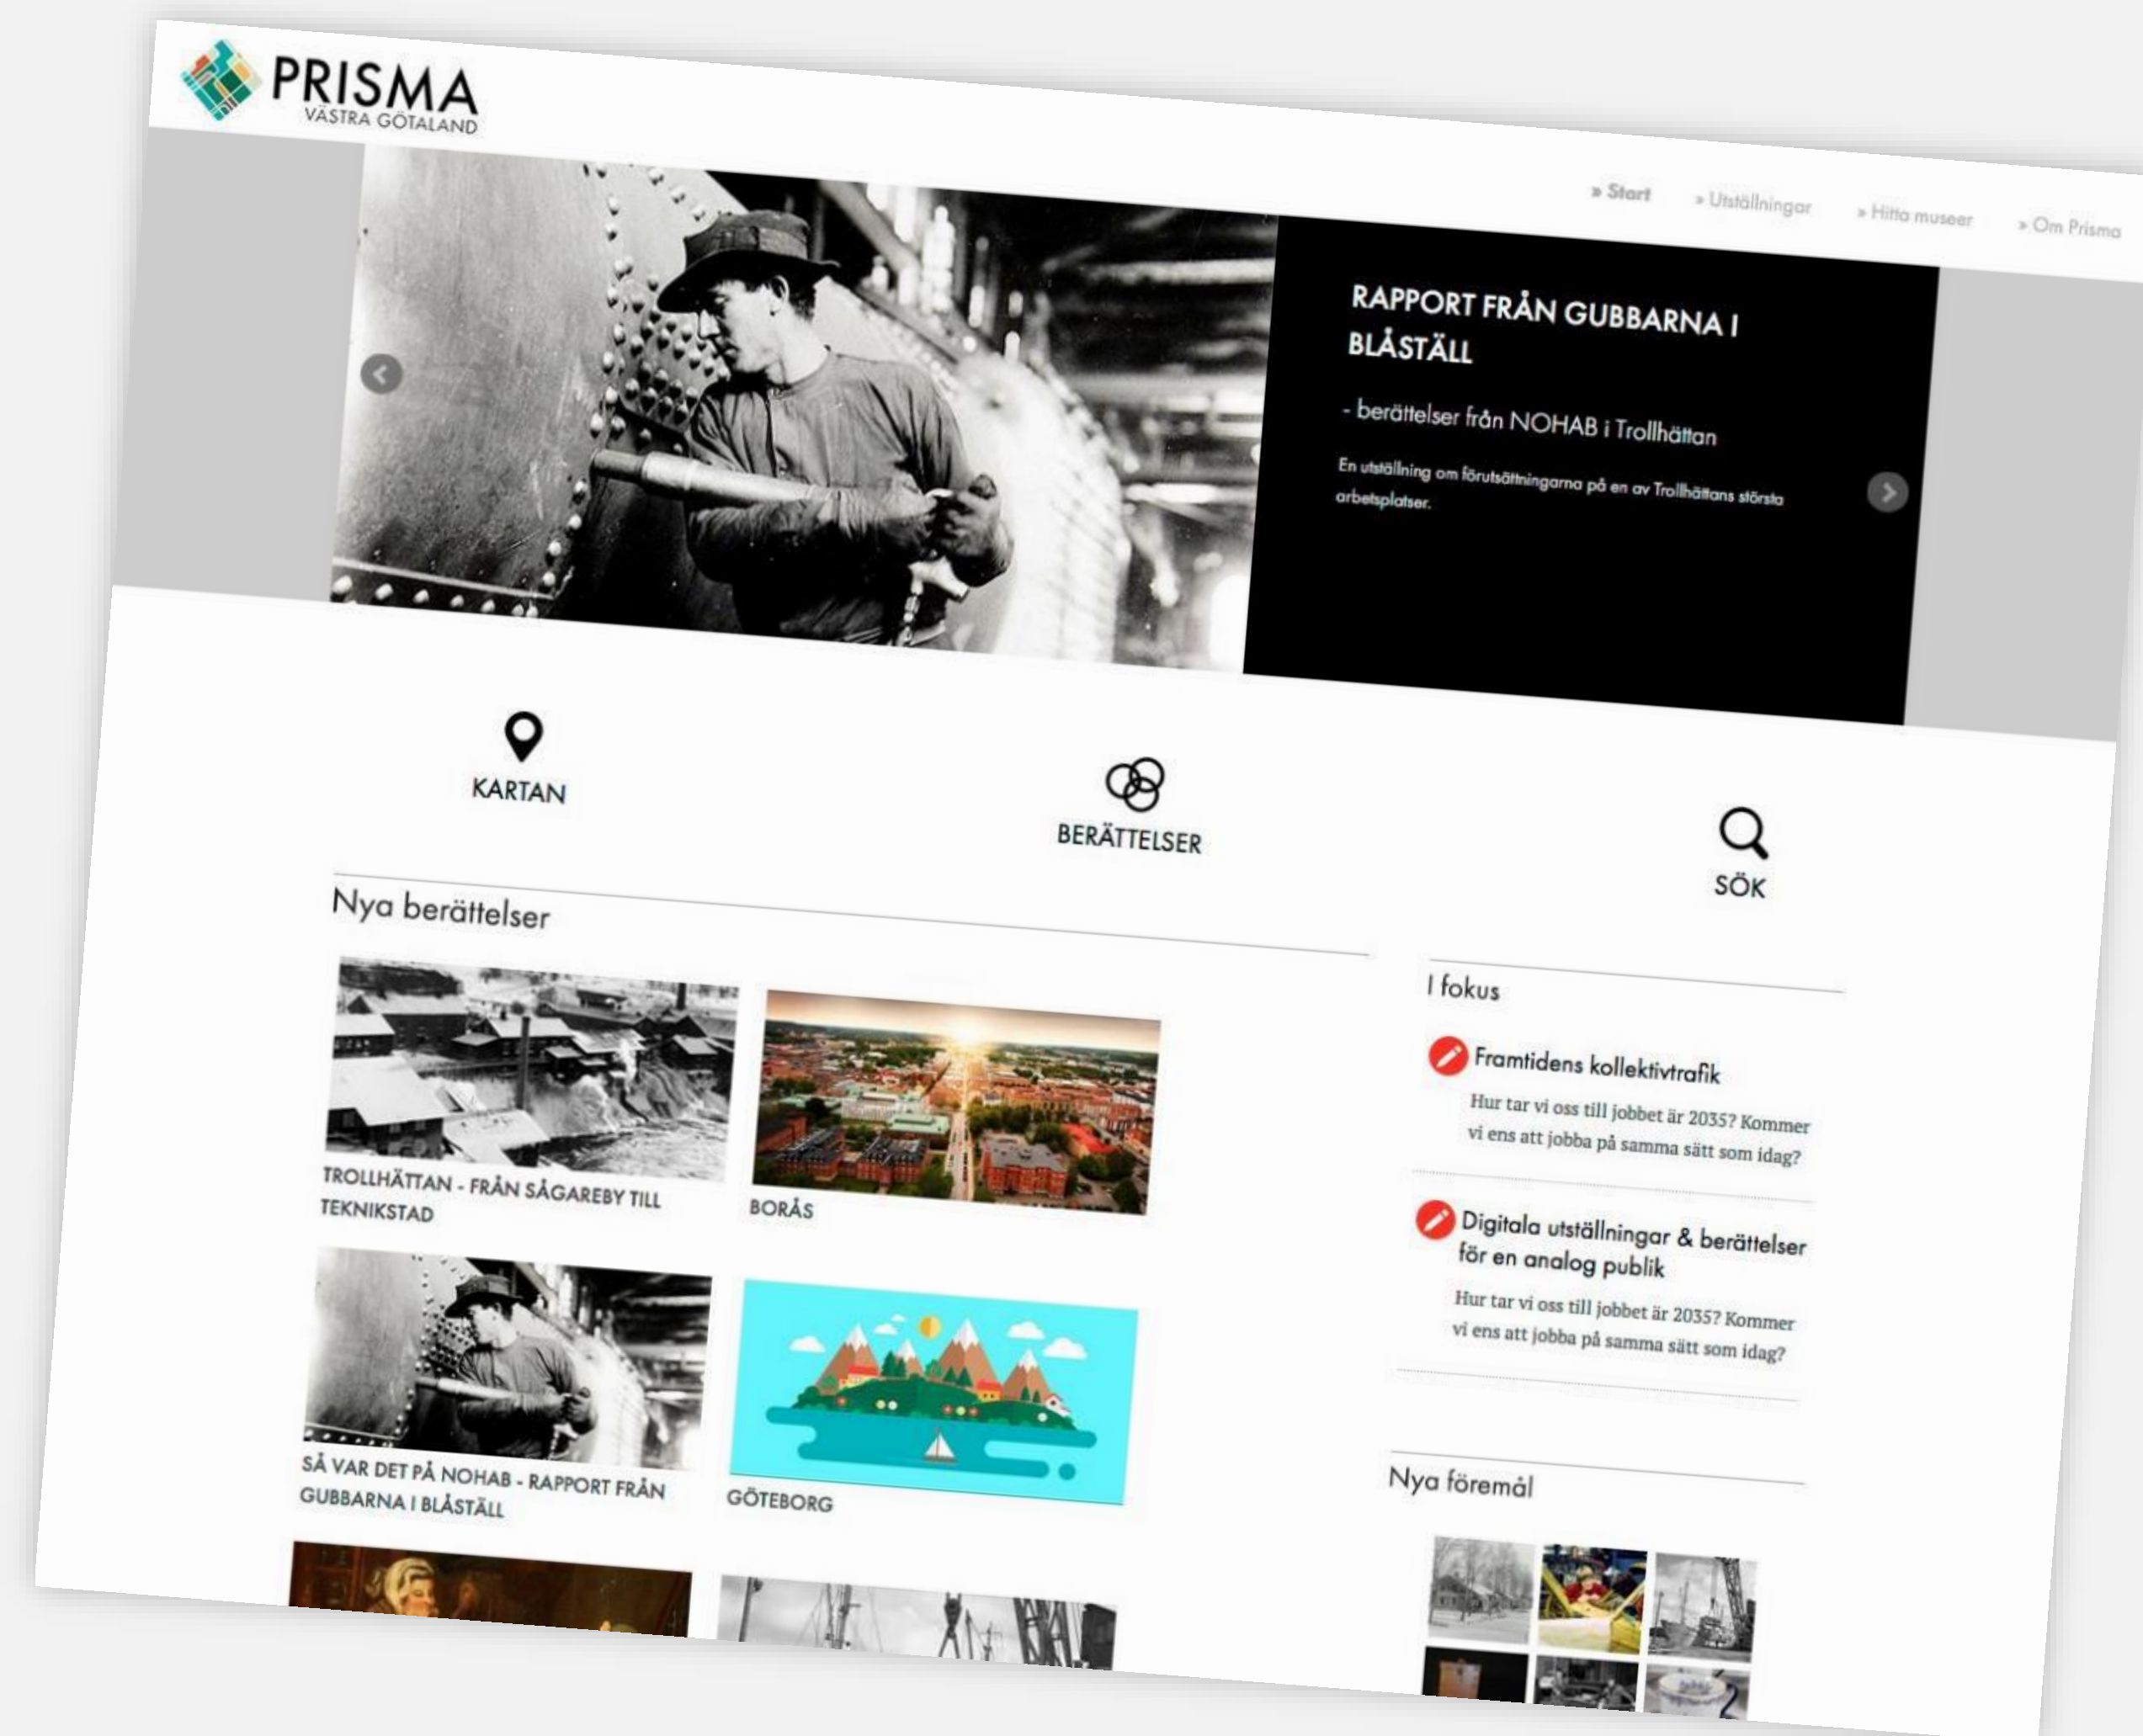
PRISMA
VÄSTRA GÖTALAND

» Start
» Utställningar
» Hitta museer
» Om Prisma

RAPPORT FRÅN GUBBARNA I BLÅSTÄLL

- berättelser från NOHAB i Trollhättan

En utställning om förutsättningarna på en av Trollhättans största arbetsplatser.

KARTAN

BERÄTTELSER

SÖK

Nya berättelser

TROLLHÄTTAN - FRÅN SÅGAREBY TILL TEKNIKSTAD

BORÅS

SÅ VAR DET PÅ NOHAB - RAPPORT FRÅN GUBBARNA I BLÅSTÄLL

GÖTEBORG

I fokus

Framtidens kollektivtrafik

Hur tar vi oss till jobbet år 2035? Kommer vi ens att jobba på samma sätt som idag?

Digitala utställningar & berättelser för en analog publik

Hur tar vi oss till jobbet år 2035? Kommer vi ens att jobba på samma sätt som idag?

Nya föremål